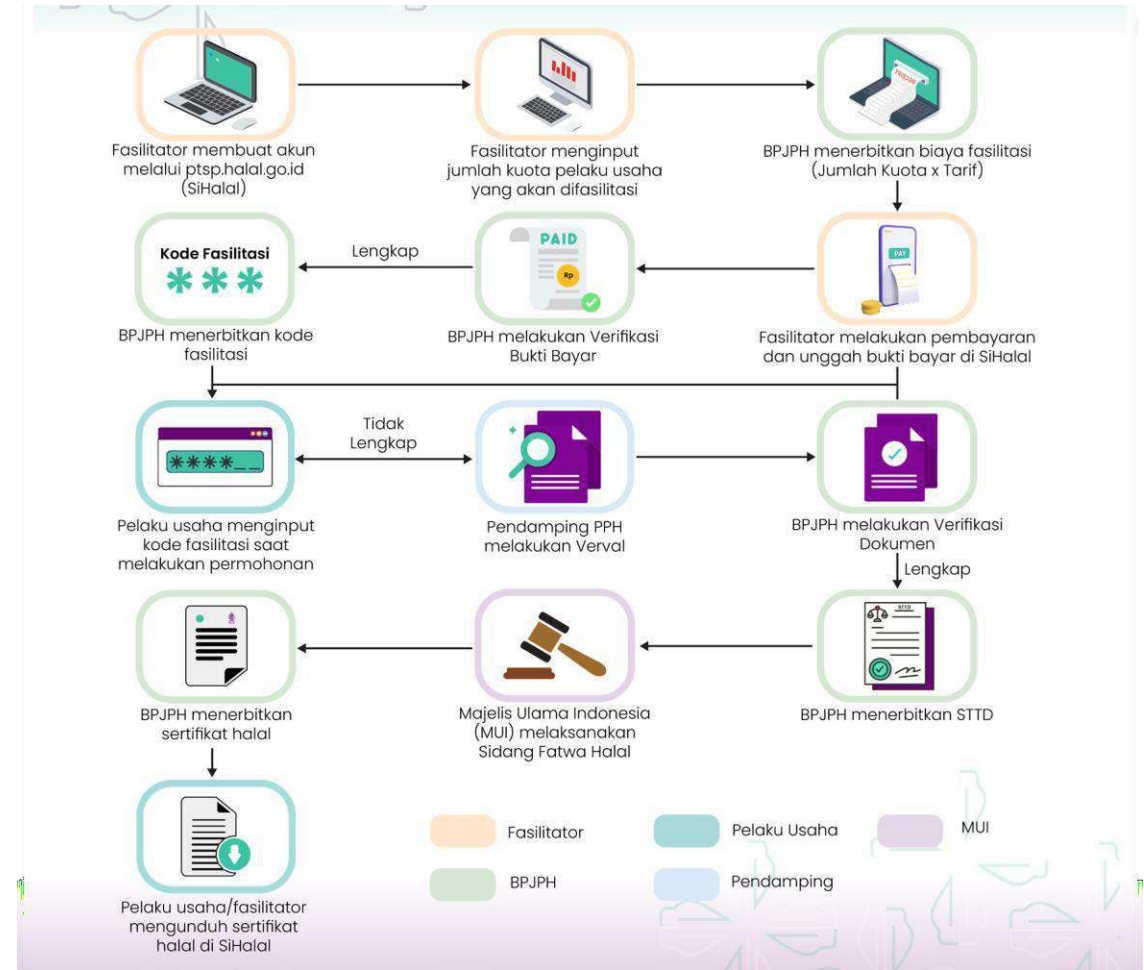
Fasilitator membuat akun melalui ptsp.halal.go.id (SiHalal)

Fasilitator menginput jumlah kuota pelaku usaha yang akan difasilitasi

BPJPH menerbitkan biaya fasilitasi (Jumlah Kuota x Tarif)

Kode Fasilitasi
***

Lengkap

PAID
Rp

PAY

BPJPH menerbitkan kode fasilitasi

BPJPH melakukan Verifikasi Bukti Bayar

Fasilitator melakukan pembayaran dan unggah bukti bayar di SiHalal

****

Tidak Lengkap

Pelaku usaha menginput kode fasilitasi saat melakukan permohonan

Pendamping PPH melakukan Verval

BPJPH melakukan Verifikasi Dokumen

Lengkap

STTD

BPJPH menerbitkan sertifikat halal

Majelis Ulama Indonesia (MUI) melaksanakan Sidang Fatwa Halal

BPJPH menerbitkan STTD

Pelaku usaha/fasilitator mengunduh sertifikat halal di SiHalal

Fasilitator
Pelaku Usaha
MUI
BPJPH
Pendamping